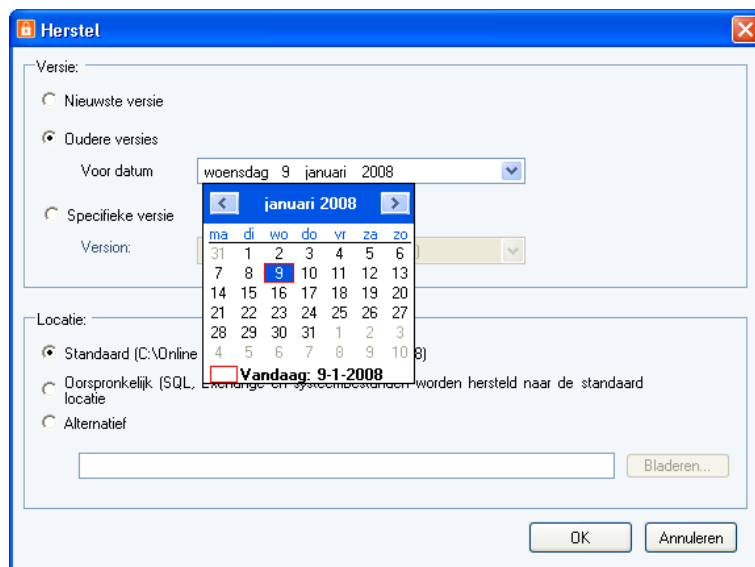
Herstel

Versie:

Nieuwste versie

Oudere versies

Voor datum woensdag 9 januari 2008

Specifieke versie

Version:

januari 2008

| ma | di | wo | do | vr | za | zo |
|---|---|---|---|---|---|---|
| 31 | 1 | 2 | 3 | 4 | 5 | 6 |
| 7 | 8 | 9 | 10 | 11 | 12 | 13 |
| 14 | 15 | 16 | 17 | 18 | 19 | 20 |
| 21 | 22 | 23 | 24 | 25 | 26 | 27 |
| 28 | 29 | 30 | 31 | 1 | 2 | 3 |
| 4 | 5 | 6 | 7 | 8 | 9 | 10 |

Vandaag: 9-1-2008

Locatie:

Standaard (C:\Online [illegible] 8)

Oorspronkelijk (SQL, Exchange en systeembestanden worden hersteld naar de standaard locatie

Alternatief

Bladeren...

OK

Annuleren